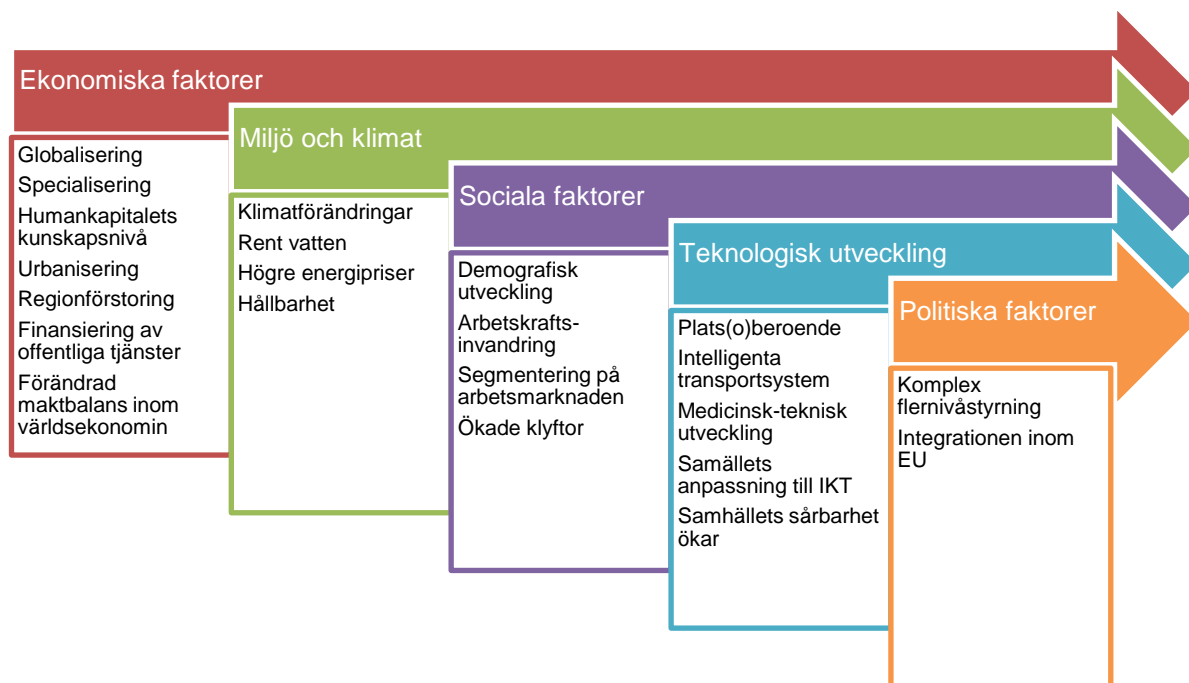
Ekonomiska faktorer

Globalisering
Specialisering
Humankapitalets kunskapsnivå
Urbanisering
Regionförstoring
Finansiering av offentliga tjänster
Förändrad maktbalans inom världsekonomin

Miljö och klimat

Klimatförändringar
Rent vatten
Högre energipriser
Hållbarhet

Sociala faktorer

Demografisk utveckling
Arbetskrafts-invandring
Segmentering på arbetsmarknaden
Ökade klyftor

Teknologisk utveckling

Plats(o)beroende
Intelligenta transportsystem
Medicinsk-teknisk utveckling
Samällets anpassning till IKT
Samhällets sårbarhet ökar

Politiska faktorer

Komplex flernivåstyrning
Integrationen inom EU